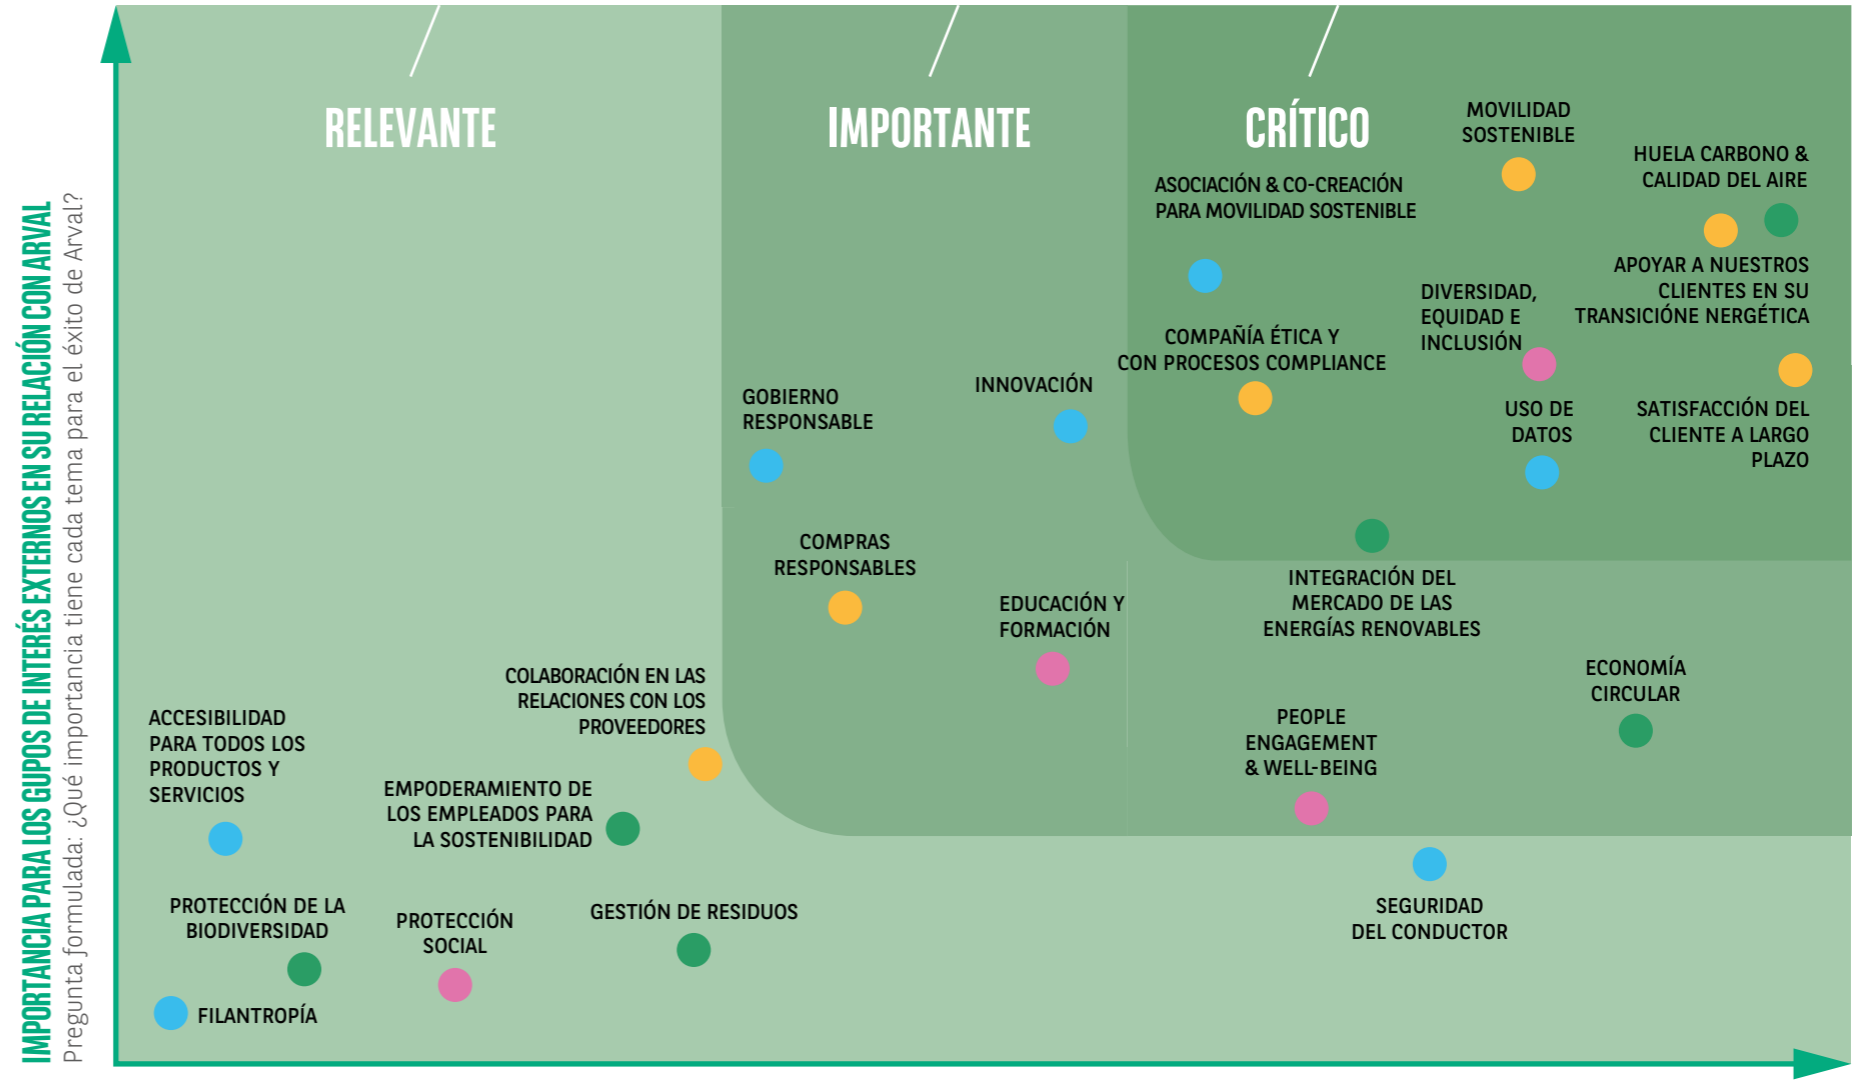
IMPORTANCIA PARA LOS GUPOS DE INTERÉS EXTERNOS EN SU RELACIÓN CON ARVAL
Pregunta formulada: ¿Qué importancia tiene cada tema para el éxito de Arval?

RELEVANTE

IMPORTANTE

CRÍTICO

MOVILIDAD SOSTENIBLE

HUELA CARBONO & CALIDAD DEL AIRE

ASOCIACIÓN & CO-CREACIÓN PARA MOVILIDAD SOSTENIBLE

APOYAR A NUESTROS CLIENTES EN SU TRANSICIÓNE NERGÉTICA

DIVERSIDAD, EQUIDAD E INCLUSIÓN

COMPAÑÍA ÉTICA Y CON PROCESOS COMPLIANCE

INNOVACIÓN

GOBIERNO RESPONSABLE

USO DE DATOS

SATISFACCIÓN DEL CLIENTE A LARGO PLAZO

COMPRAS RESPONSABLES

INTEGRACIÓN DEL MERCADO DE LAS ENERGÍAS RENOVABLES

EDUCACIÓN Y FORMACIÓN

COLABORACIÓN EN LAS RELACIONES CON LOS PROVEEDORES

ECONOMÍA CIRCULAR

ACCESIBILIDAD PARA TODOS LOS PRODUCTOS Y SERVICIOS

PEOPLE ENGAGEMENT & WELL-BEING

EMPODERAMIENTO DE LOS EMPLEADOS PARA LA SOSTENIBILIDAD

SEGURIDAD DEL CONDUCTOR

PROTECCIÓN DE LA BIODIVERSIDAD

PROTECCIÓN SOCIAL

GESTIÓN DE RESIDUOS

FILANTROPÍA